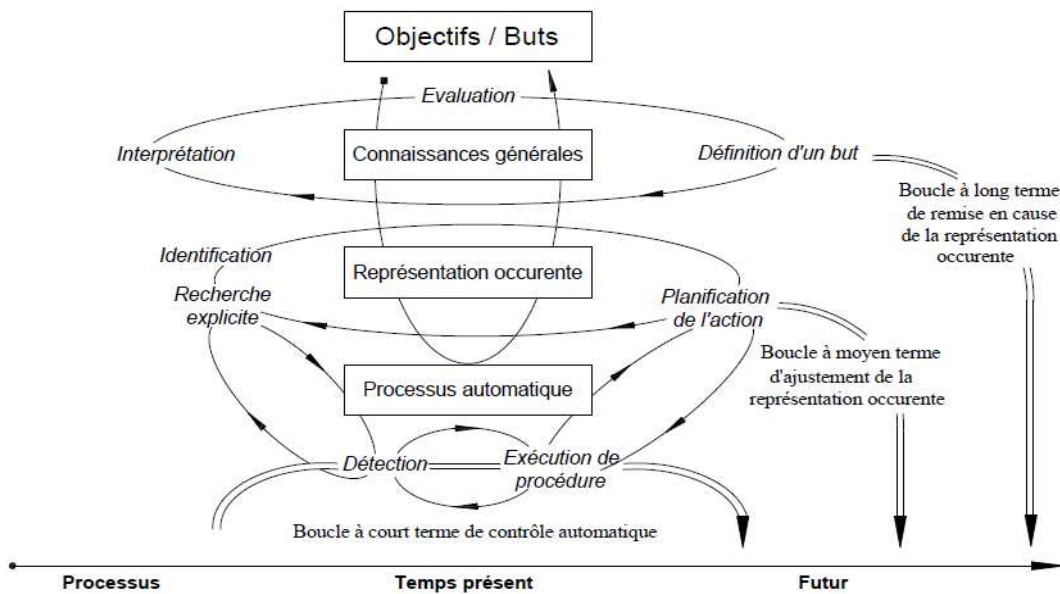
Objectifs / Buts

Evaluation

Interprétation

Connaissances générales

Définition d'un but

Boucle à long terme de remise en cause de la représentation occurente

Identification

Représentation occurente

Recherche explicite

Planification de l'action

Boucle à moyen terme d'ajustement de la représentation occurente

Processus automatique

Détection

Exécution de procédure

Boucle à court terme de contrôle automatique

Processus

Temps présent

Futur